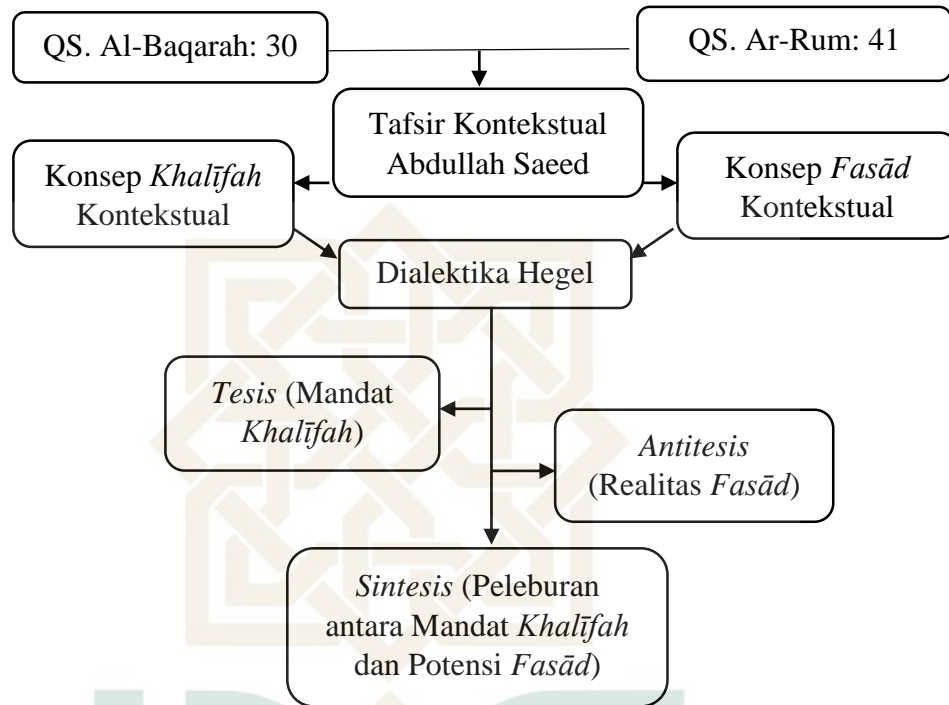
QS. Al-Baqarah: 30

QS. Ar-Rum: 41

Tafsir Kontekstual Abdullah Saeed

Konsep *Khalīfah* Kontekstual

Konsep *Fasād* Kontekstual

Dialektika Hegel

*Tesis* (Mandat *Khalīfah*)

*Antitesis* (Realitas *Fasād*)

*Sintesis* (Peleburan antara Mandat *Khalīfah* dan Potensi *Fasād*)